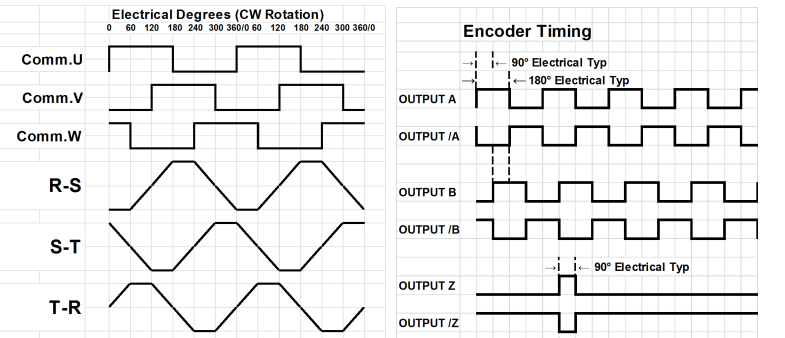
Electrical Degrees (CW Rotation)

0 60 120 180 240 300 360/0 60 120 180 240 300 360/0

Comm.U

Comm.V

Comm.W

R-S

S-T

T-R

Encoder Timing

90° Electrical Typ

180° Electrical Typ

OUTPUT A

OUTPUT /A

OUTPUT B

OUTPUT /B

90° Electrical Typ

OUTPUT Z

OUTPUT /Z